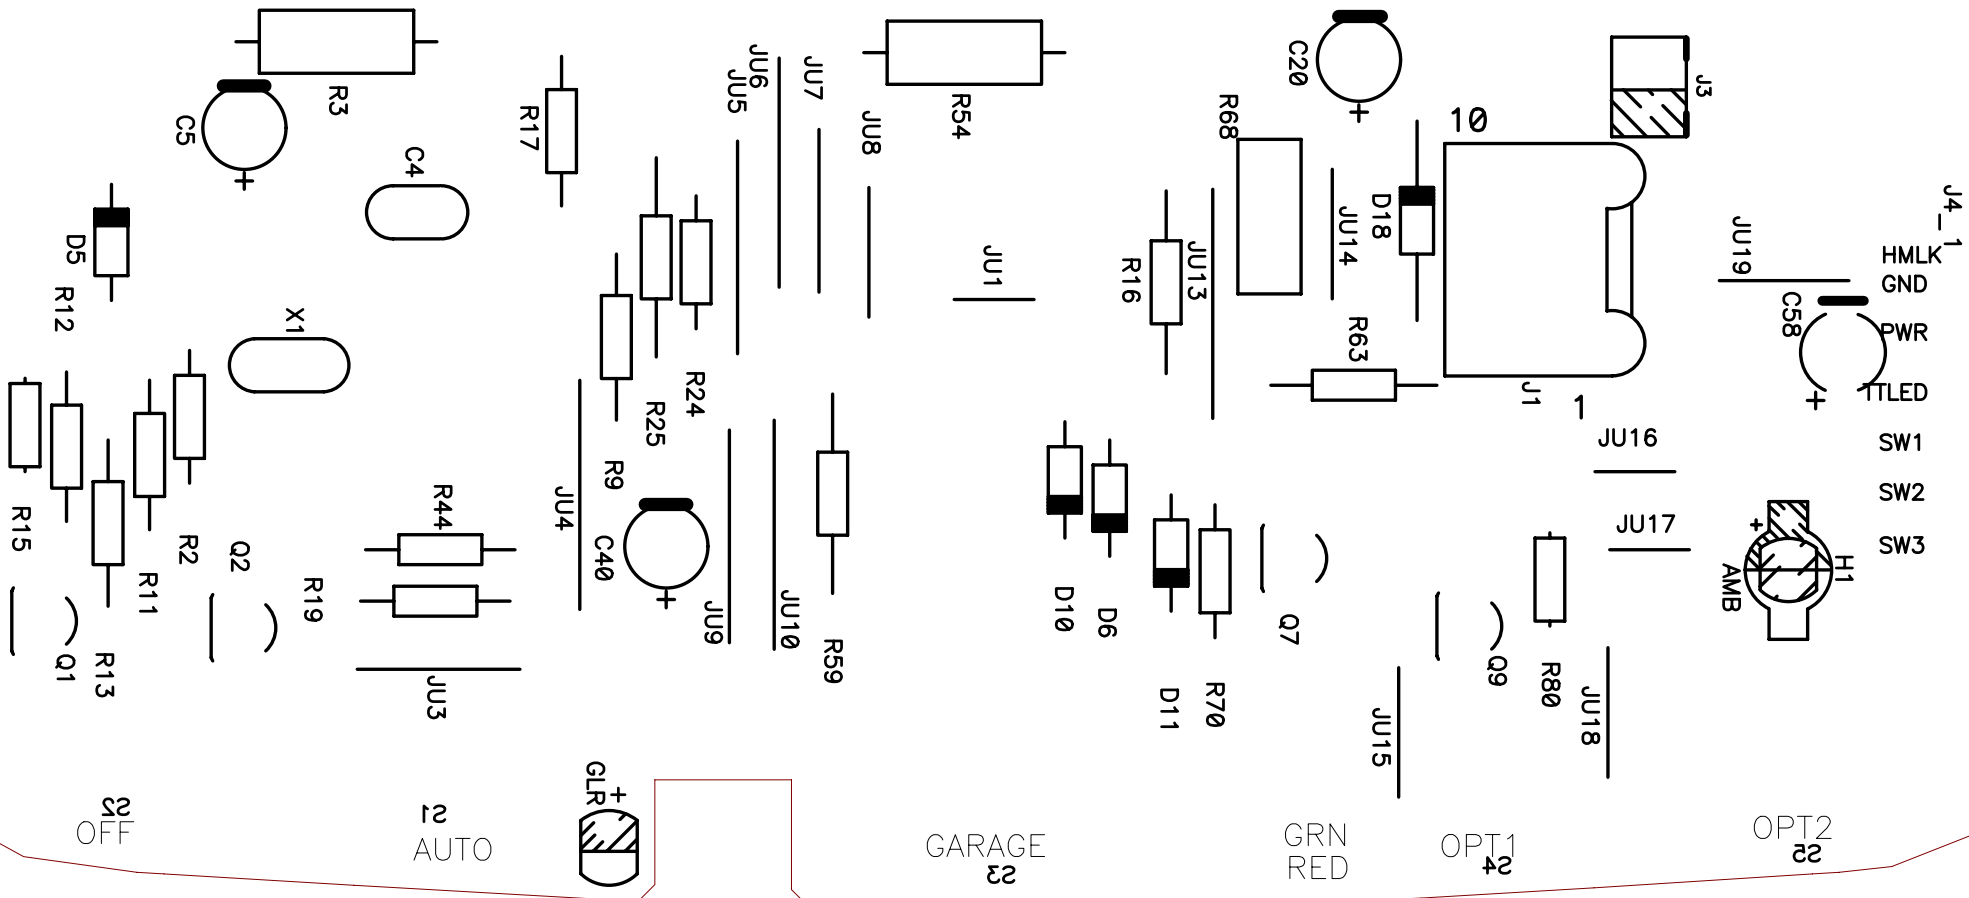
R3
C5
C4
R17
JU6
JU5
JU7
JU8
R54
C20
J3
R68
10
D5
R12
X1
R24
R25
R9
JU1
R16
JU13
JU14
D18
J1
1
R63
JU19
J4_1
HMLK
GND
C58
PWR
TTLED
SW1
SW2
SW3
R15
R11
R2
Q2
R19
R44
JU4
C40
JU9
JU10
R59
D10
D6
D11
R70
Q7
JU16
JU17
H1
AMB
Q9
R80
JU18
JU15
Q1
R13
JU3
S2
OFF
S1
AUTO
GLR
+
GARAGE
S3
GRN
RED
OPT1
S4
OPT2
S5